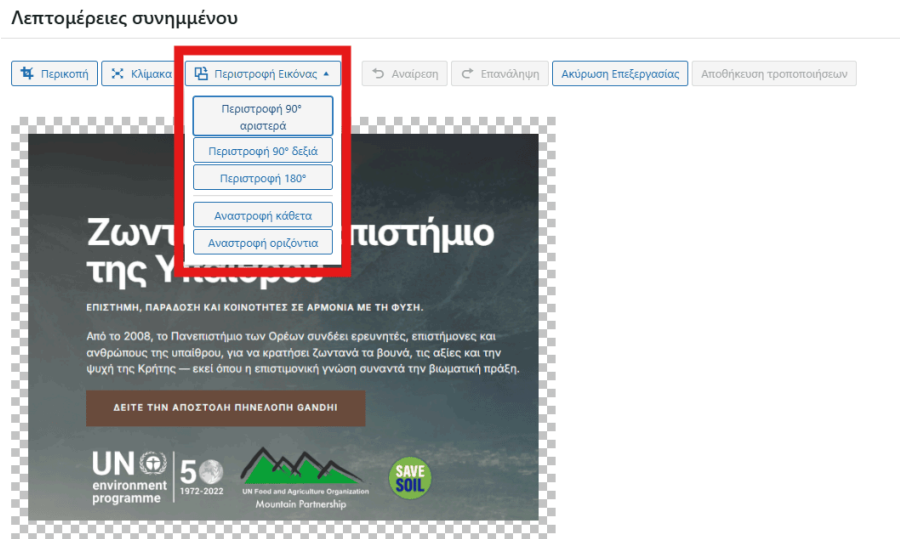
Λεπτομέρειες συνημμένου

Περικοπή
Κλίμακα
Περιστροφή Εικόνας
Αναίρεση
Επανάληψη
Ακύρωση Επεξεργασίας
Αποθήκευση τροποποιήσεων

Περιστροφή 90° αριστερά
Περιστροφή 90° δεξιά
Περιστροφή 180°
Αναστροφή κάθετα
Αναστροφή οριζόντια

Ζωντ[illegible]πιστήμιο της Υ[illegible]

ΕΠΙΣΤΗΜΗ, ΠΑΡΑΔΟΣΗ ΚΑΙ ΚΟΙΝΟΤΗΤΕΣ ΣΕ ΑΡΜΟΝΙΑ ΜΕ ΤΗ ΦΥΣΗ.

Από το 2008, το Πανεπιστήμιο των Ορέων συνδέει ερευνητές, επιστήμονες και ανθρώπους της υπαίθρου, για να κρατήσει ζωντανά τα βουνά, τις αξίες και την ψυχή της Κρήτης — εκεί όπου η επιστημονική γνώση συναντά την βιωματική πράξη.

ΔΕΙΤΕ ΤΗΝ ΑΠΟΣΤΟΛΗ ΠΗΝΕΛΟΠΗ GANDHI

UN environment programme
50 1972-2022
UN Food and Agriculture Organization
Mountain Partnership
SAVE SOIL